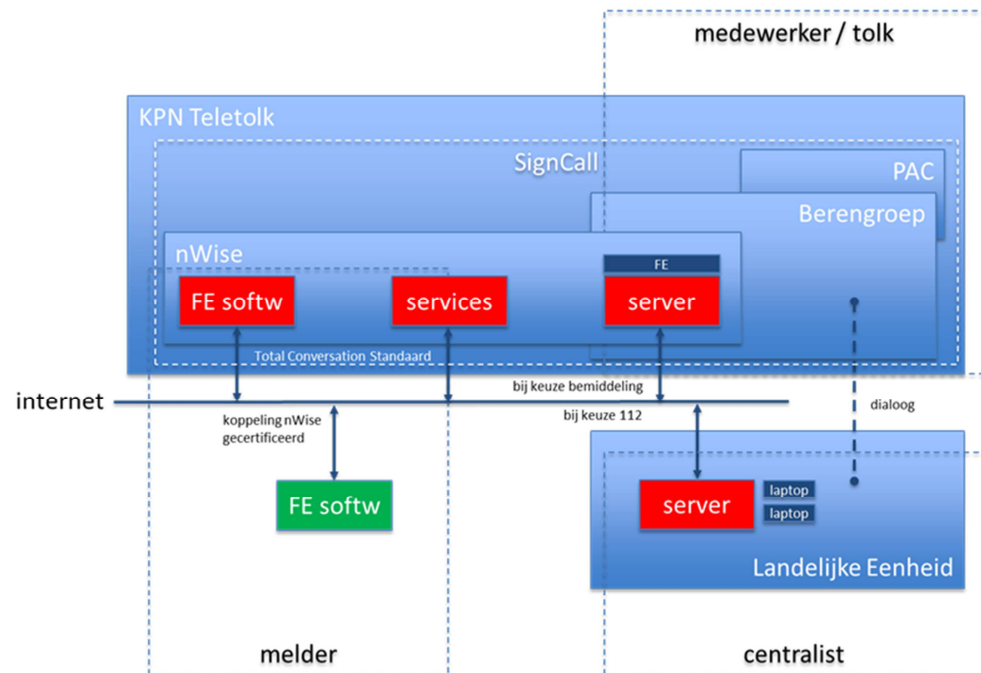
medewerker / tolk

KPN Teletolk

SignCall

PAC

Berengroep

nWise

FE

FE softw

services

server

Total Conversation Standaard

internet

bij keuze bemiddeling

bij keuze 112

koppeling nWise gecertificeerd

dialoog

FE softw

server

laptop

laptop

Landelijke Eenheid

melder

centralist